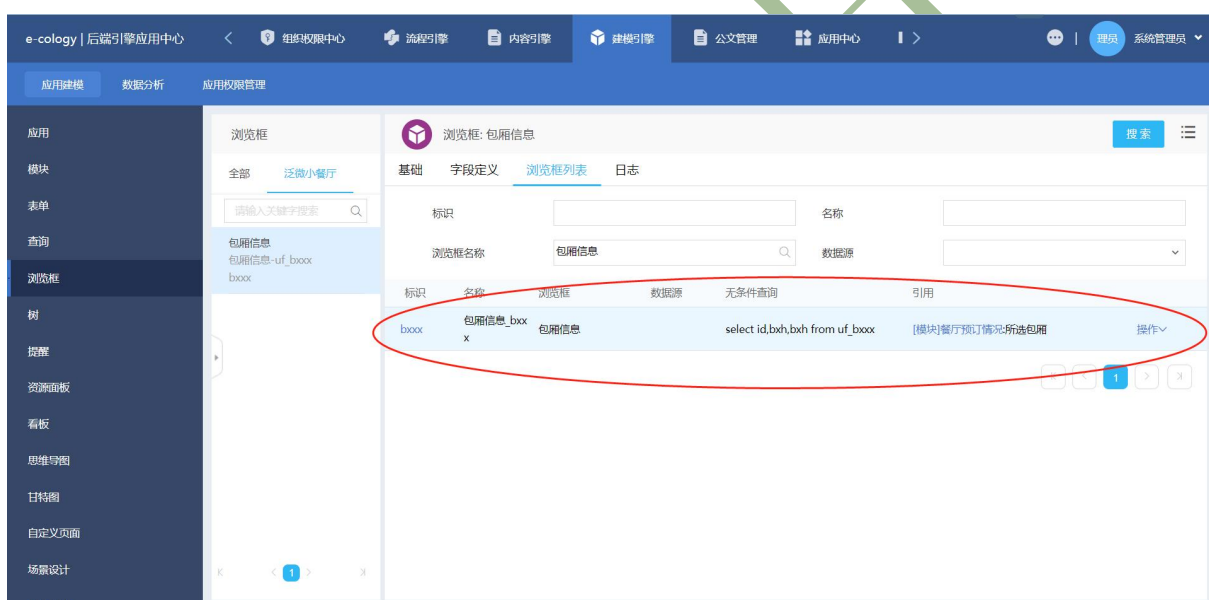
e-cology | 后端引擎应用中心 < 组织权限中心 流程引擎 内容引擎 建模引擎 公文管理 应用中心 >

理员 系统管理员

应用建模 数据分析 应用权限管理

应用
模块
表单
查询
浏览框
树
提醒
资源面板
看板
思维导图
甘特图
自定义页面
场景设计

浏览框

全部 泛微小餐厅

请输入关键字搜索

包厢信息
包厢信息-uf_bxxx
bxxx

1

浏览框: 包厢信息

搜索

基础 字段定义 浏览框列表 日志

标识
名称
浏览框名称 包厢信息
数据源

| 标识 | 名称 | 浏览框 | 数据源 | 无条件查询 | 引用 | |
|---|---|---|---|---|---|---|
| bxxx | 包厢信息_bxxx | 包厢信息 | | select id,bxh,bxh from uf_bxxx | [模块]餐厅预订情况:所选包厢 | 操作 |

1